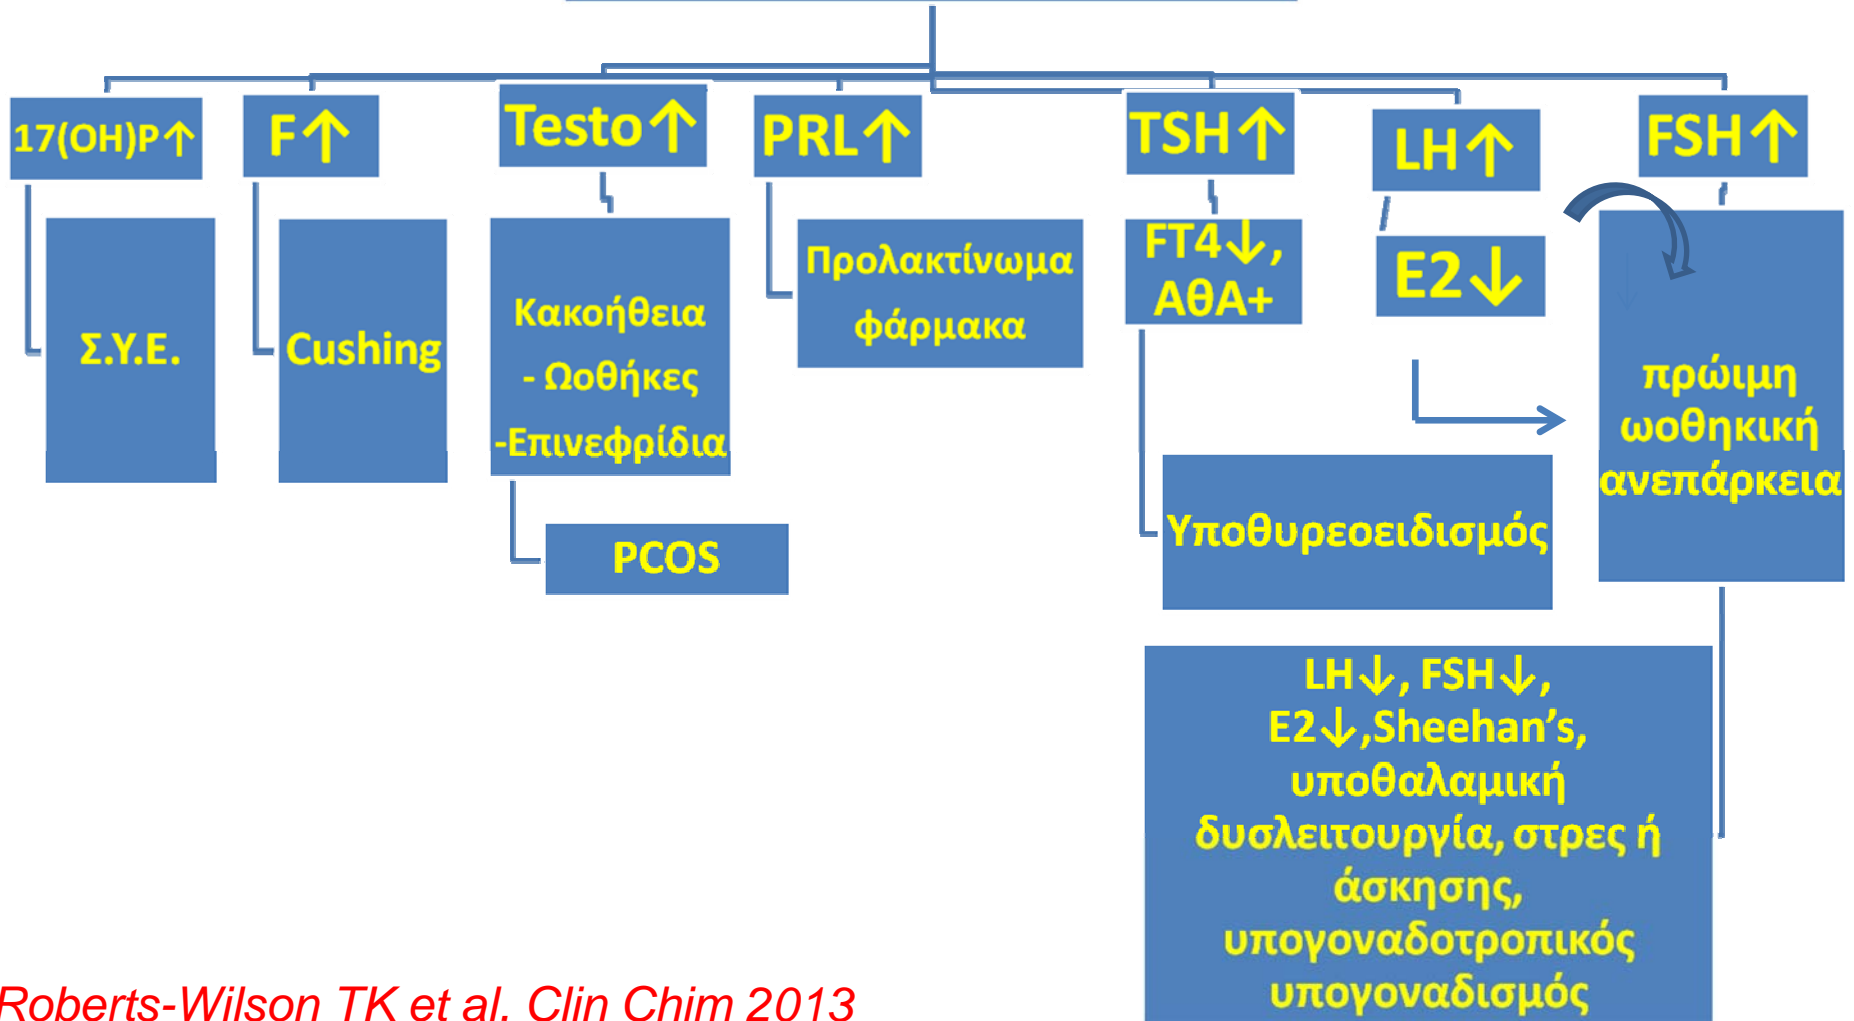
17(OH)P↑

Σ.Υ.Ε.

F↑

Cushing

Testo↑

Κακοήθεια - Ωοθήκες -Επινεφρίδια

PCOS

PRL↑

Προλακτίνωμα φάρμακα

TSH↑

FT4↓, ΑΘΑ+

Υποθυρεοειδισμός

LH↑

E2↓

FSH↑

πρώιμη ωοθηκική ανεπάρκεια

LH↓, FSH↓, E2↓,Sheehan's, υποθαλαμική δυσλειτουργία, στρες ή άσκησης, υπογοναδοτροπικός υπογοναδισμός

Roberts-Wilson TK et al. Clin Chim 2013